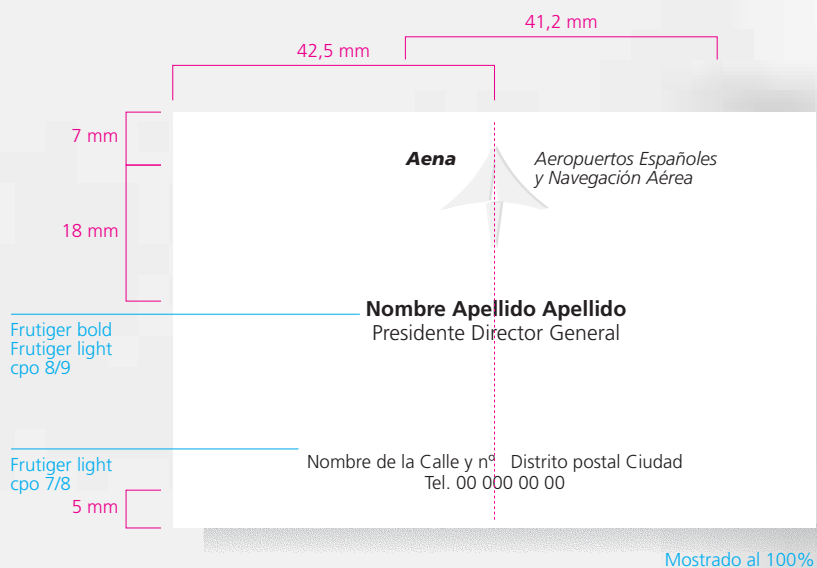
41,2 mm

42,5 mm

7 mm

18 mm

Aena

Aeropuertos Españoles
y Navegación Aérea

Frutiger bold
Frutiger light
cpo 8/9

Nombre Apellido Apellido
Presidente Director General

Frutiger light
cpo 7/8

Nombre de la Calle y nº Distrito postal Ciudad
Tel. 00 000 00 00

5 mm

Mostrado al 100%